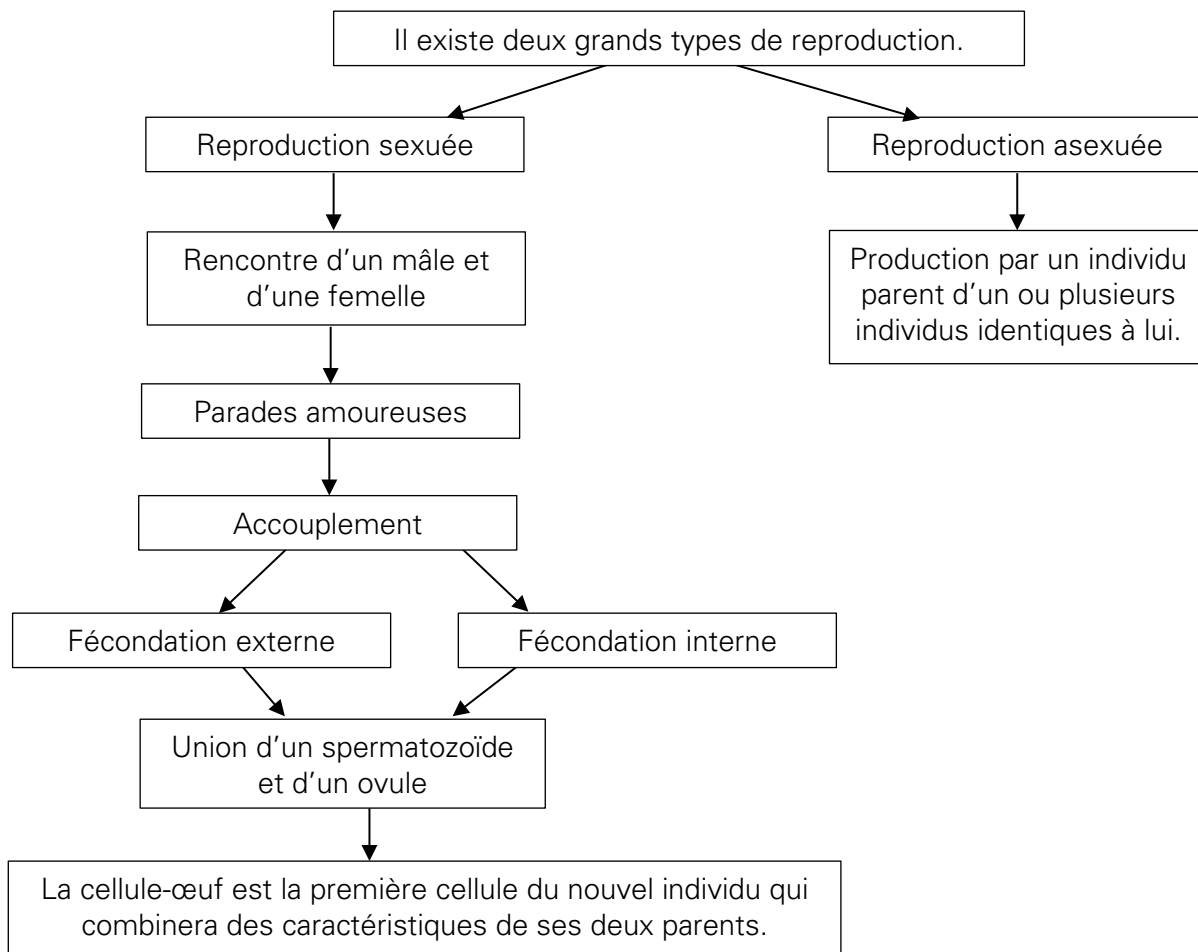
Il existe deux grands types de reproduction.

Reproduction sexuée

Reproduction asexuée

Rencontre d’un mâle et d’une femelle

Production par un individu parent d’un ou plusieurs individus identiques à lui.

Parades amoureuses

Accouplement

Fécondation externe

Fécondation interne

Union d’un spermatozoïde et d’un ovule

La cellule-œuf est la première cellule du nouvel individu qui combinera des caractéristiques de ses deux parents.